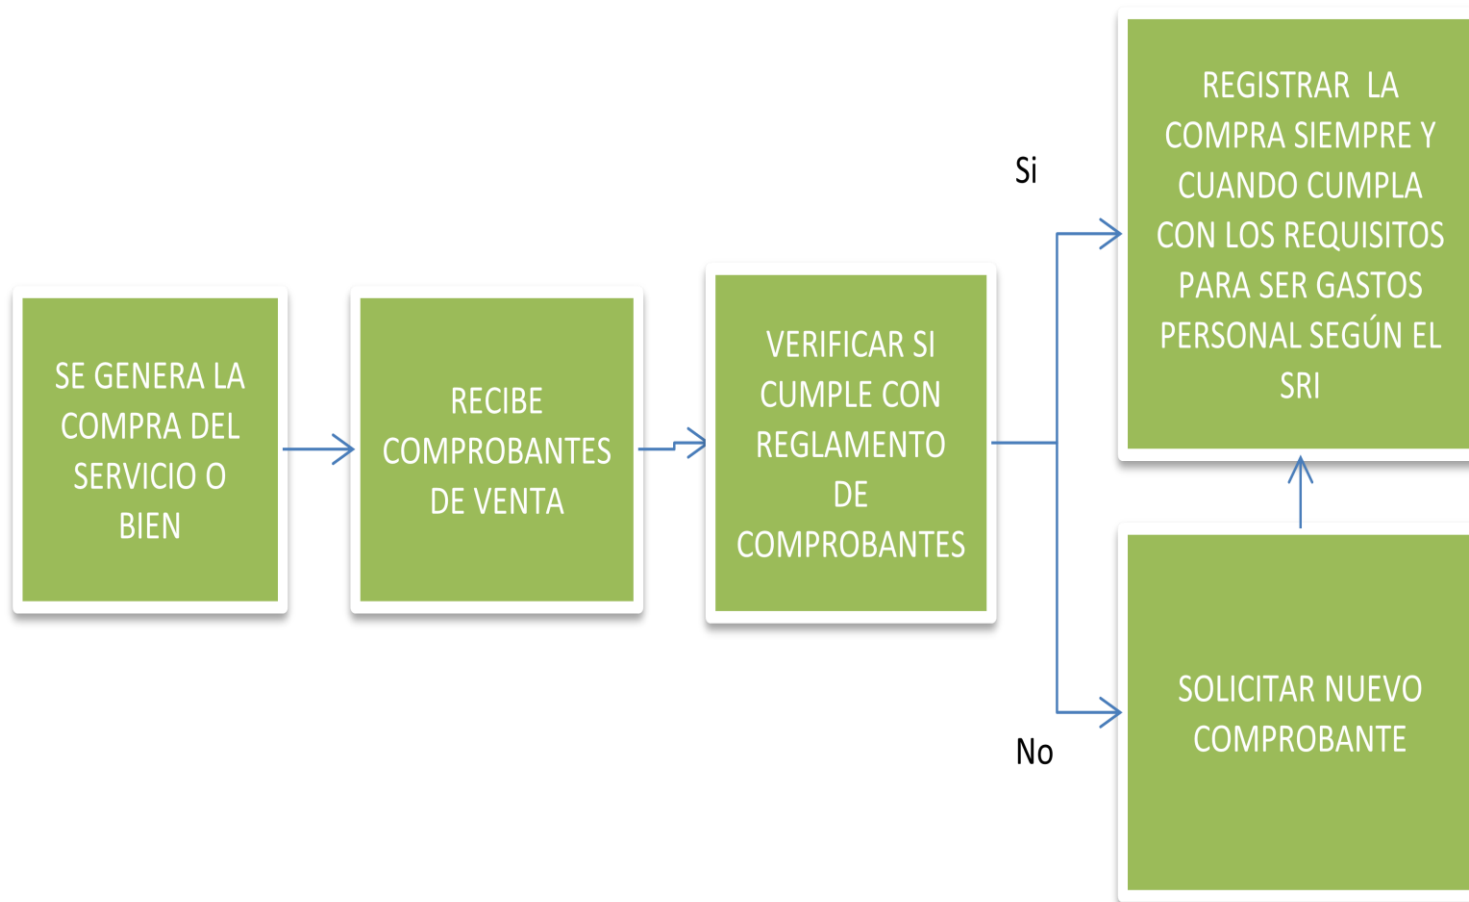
SE GENERA LA COMPRA DEL SERVICIO O BIEN

RECIBE COMPROBANTES DE VENTA

VERIFICAR SI CUMPLE CON REGLAMENTO DE COMPROBANTES

Si

REGISTRAR LA COMPRA SIEMPRE Y CUANDO CUMPLA CON LOS REQUISITOS PARA SER GASTOS PERSONAL SEGÚN EL SRI

No

SOLICITAR NUEVO COMPROBANTE